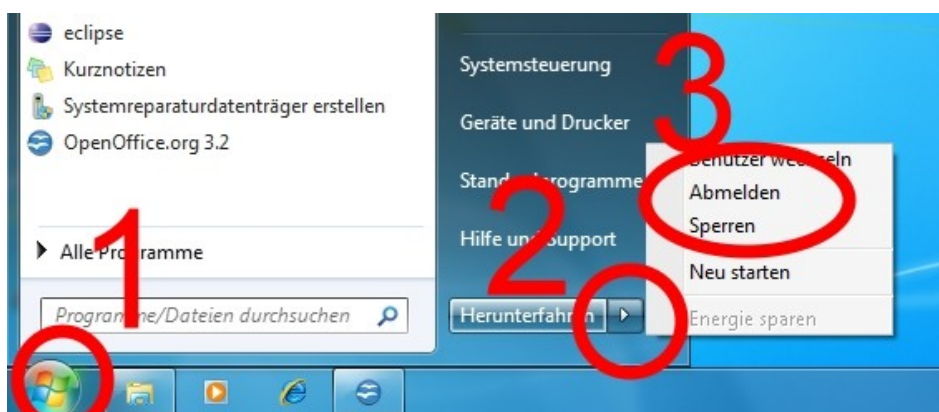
eclipse
Kurznotizen
Systemreparaturdatenträger erstellen
OpenOffice.org 3.2

Alle Pro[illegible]ramme

Program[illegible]e/Dateien durchsuchen

Systemsteuerung
Geräte und Drucker
Stand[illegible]rogramme
Hilfe un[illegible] Support
Herunterfahr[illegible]

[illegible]enutzer we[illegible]eln
Abmelden
Sperren
Neu starten
Energie sparen

1
2
3